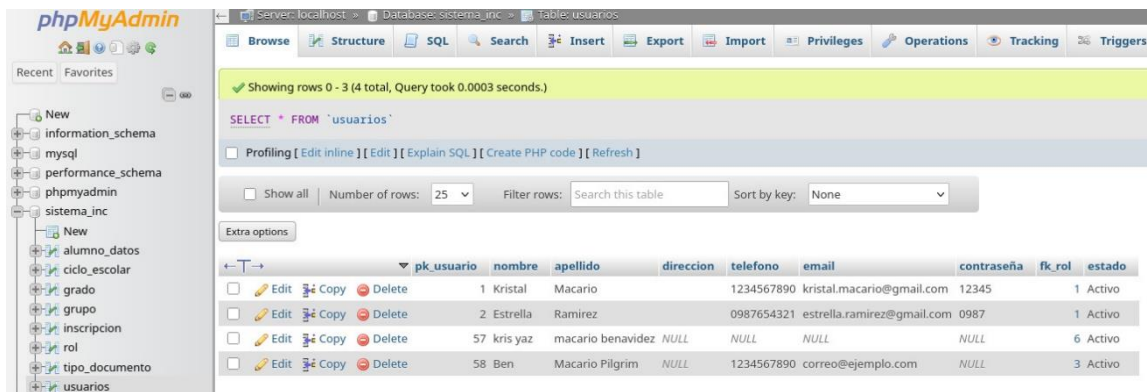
phpMyAdmin

Recent Favorites

New
information_schema
mysql
performance_schema
phpmyadmin
sistema_inc
New
alumno_datos
ciclo_escolar
grado
grupo
inscripcion
rol
tipo_documento
usuarios

Server: localhost » Database: sistema_inc » Table: usuarios

Browse Structure SQL Search Insert Export Import Privileges Operations Tracking Triggers

Showing rows 0 - 3 (4 total, Query took 0.0003 seconds.)

SELECT * FROM `usuarios`

Profiling [ Edit inline ] [ Edit ] [ Explain SQL ] [ Create PHP code ] [ Refresh ]

Show all | Number of rows: 25 Filter rows: Search this table Sort by key: None

Extra options

| ←T→ | pk_usuario | nombre | apellido | direccion | telefono | email | contraseña | fk_rol | estado |
|---|---|---|---|---|---|---|---|---|---|
| Edit Copy Delete | 1 | Kristal | Macario | | 1234567890 | kristal.macario@gmail.com | 12345 | 1 | Activo |
| Edit Copy Delete | 2 | Estrella | Ramirez | | 0987654321 | estrella.ramirez@gmail.com | 0987 | 1 | Activo |
| Edit Copy Delete | 57 | kris yaz | macario benavidez | NULL | NULL | NULL | NULL | 6 | Activo |
| Edit Copy Delete | 58 | Ben | Macario Pilgrim | NULL | 1234567890 | correo@ejemplo.com | NULL | 3 | Activo |